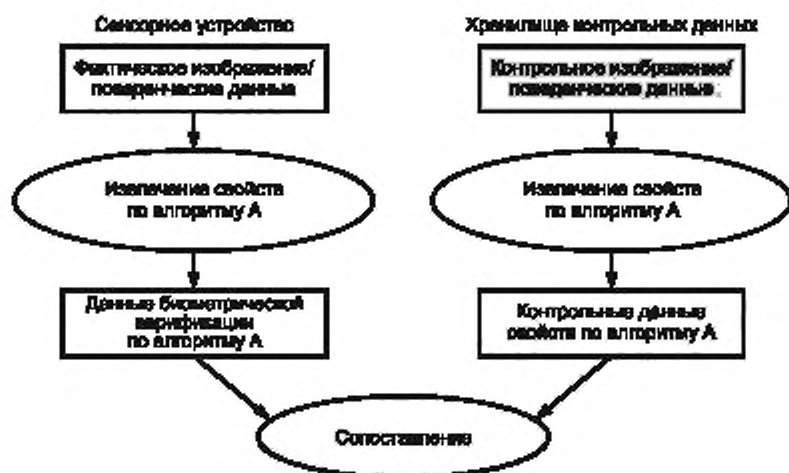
Сенсорное устройство

Хранилище контрольных данных

Фактическое изображение/ поведенческие данные

Контрольное изображение/ поведенческие данные

Извлечение свойств по алгоритму А

Извлечение свойств по алгоритму А

Данные биометрической верификации по алгоритму А

Контрольные данные свойств по алгоритму А

Сопоставление